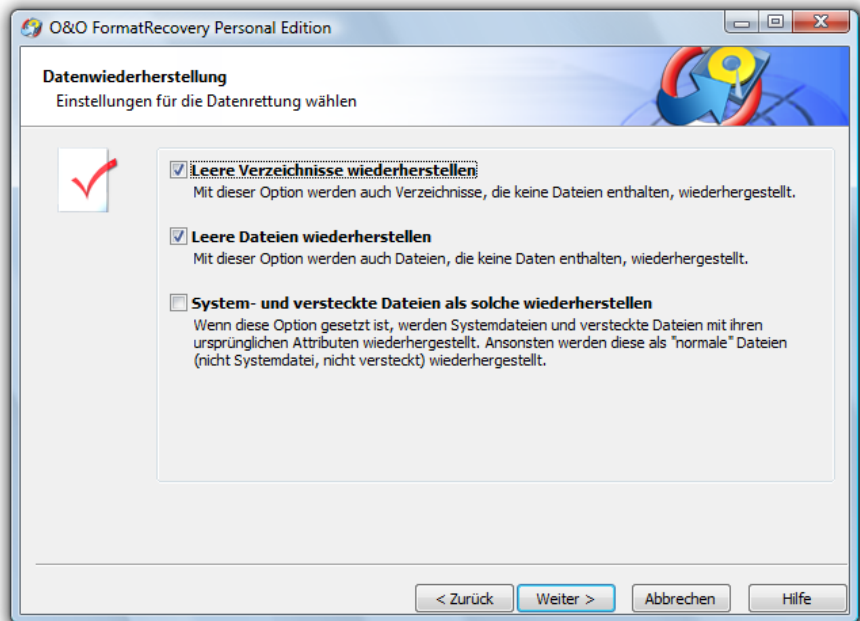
O&O FormatRecovery Personal Edition

Datenwiederherstellung
Einstellungen für die Datenrettung wählen

Leere Verzeichnisse wiederherstellen
Mit dieser Option werden auch Verzeichnisse, die keine Dateien enthalten, wiederhergestellt.

Leere Dateien wiederherstellen
Mit dieser Option werden auch Dateien, die keine Daten enthalten, wiederhergestellt.

System- und versteckte Dateien als solche wiederherstellen
Wenn diese Option gesetzt ist, werden Systemdateien und versteckte Dateien mit ihren ursprünglichen Attributen wiederhergestellt. Ansonsten werden diese als "normale" Dateien (nicht Systemdatei, nicht versteckt) wiederhergestellt.

< Zurück | Weiter > | Abbrechen | Hilfe